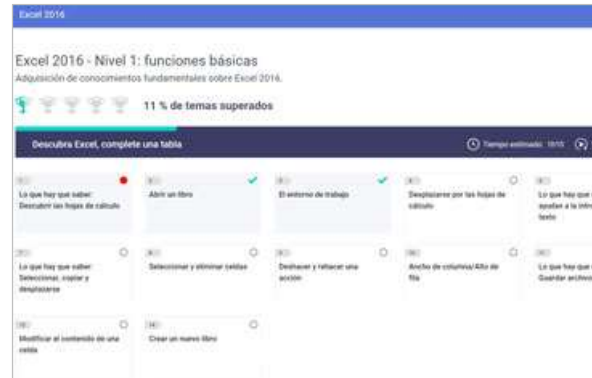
Excel 2016

Excel 2016 - Nivel 1: funciones básicas

Adquisición de conocimientos fundamentales sobre Excel 2016.

11 % de temas superados

Descubra Excel, complete una tabla

Tiempo estimado: 10:10

Lo que hay que saber: Descubrir las hojas de cálculo

Abrir un libro

El entorno de trabajo

Desplazarse por las hojas de cálculo

Lo que hay que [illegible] ayudar a la intro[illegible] texto

Lo que hay que saber: Seleccionar, copiar y desplazarse

Seleccionar y eliminar celdas

Deshacer y rehacer una acción

Ancho de columna/Alto de fila

Lo que hay que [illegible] Guardar archivo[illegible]

Modificar el contenido de una celda

Crear un nuevo libro